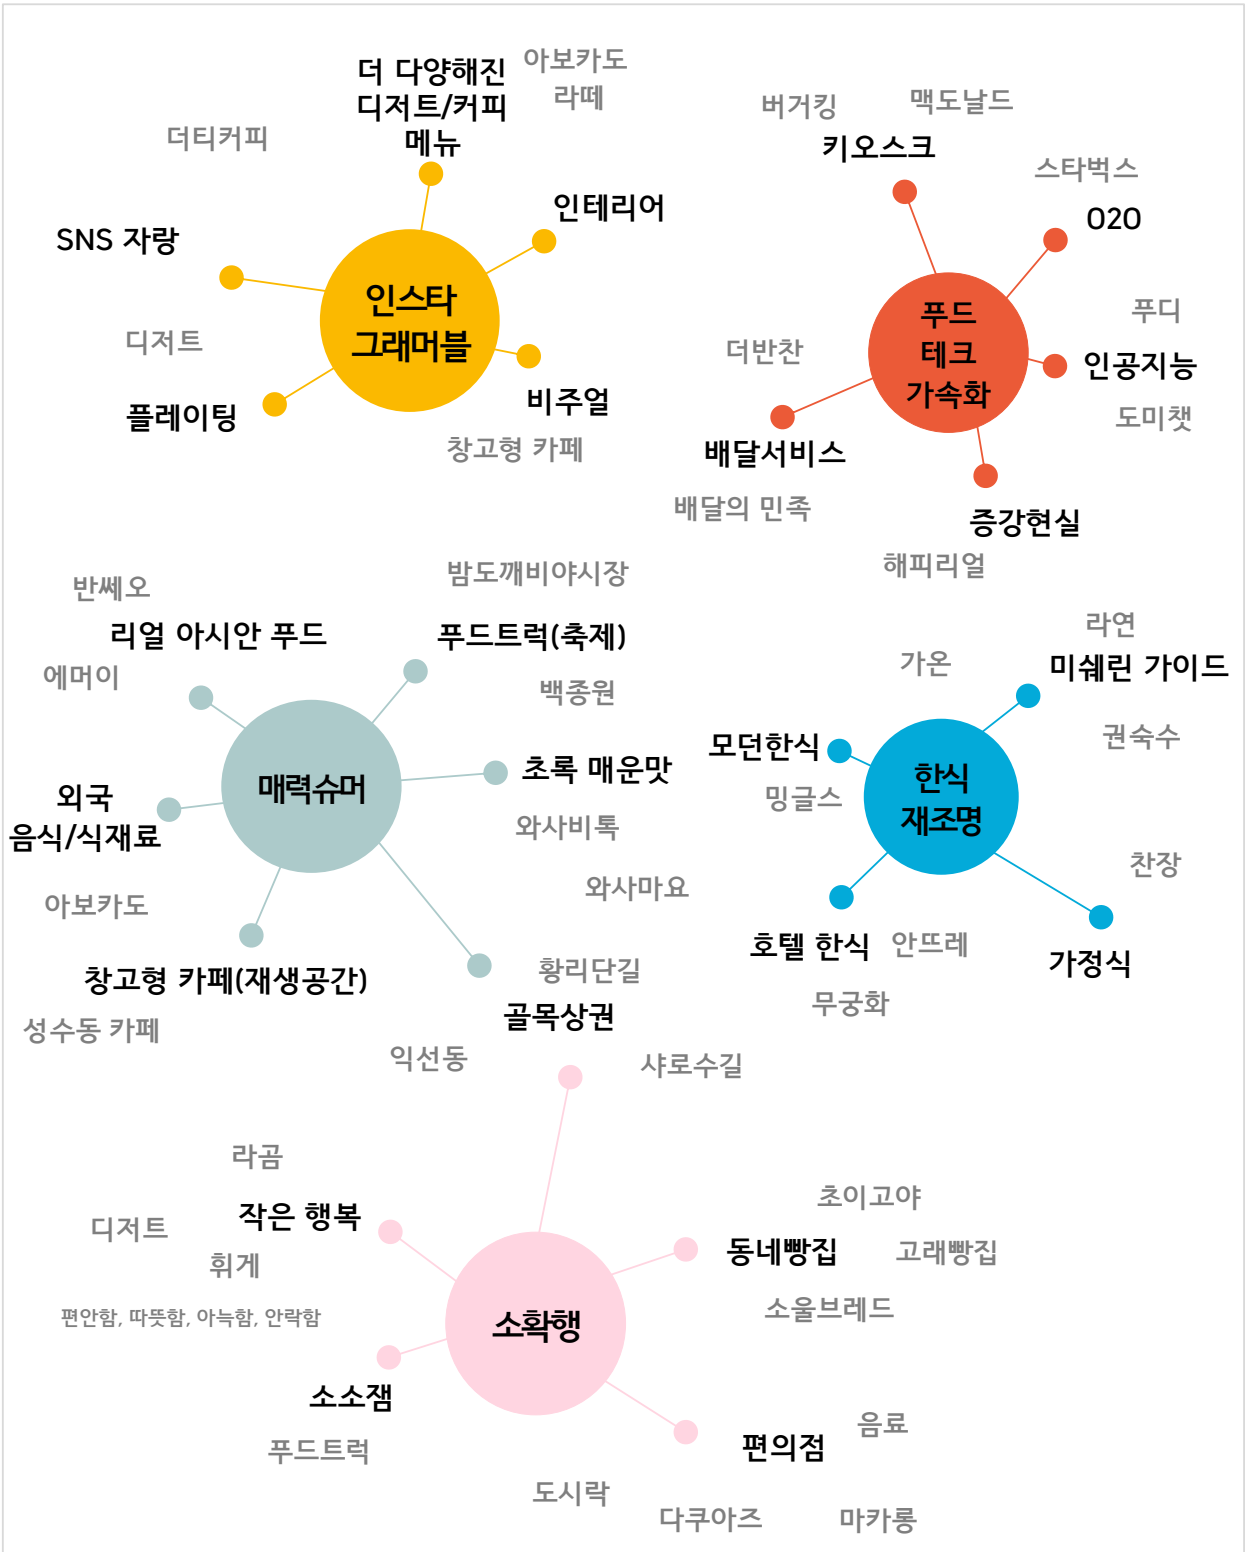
더 다양해진 디저트/커피 메뉴
아보카도
라떼
더티커피
인테리어
SNS 자랑
인스타 그래머블
디저트
비주얼
플레이팅
창고형 카페

버거킹
맥도날드
키오스크
스타벅스
O2O
푸디
푸드 테크 가속화
인공지능
더반찬
도미챗
배달서비스
배달의 민족
증강현실
해피리얼

반쎄오
밤도깨비야시장
리얼 아시안 푸드
푸드트럭(축제)
에메이
백종원
매력슈머
초록 매운맛
외국 음식/식재료
와사비톡
와사마요
아보카도
창고형 카페(재생공간)
황리단길
성수동 카페
골목상권
익선동

라면
가온
미쉐린 가이드
권숙수
모던한식
밍글스
한식 재조명
찬장
호텔 한식
안뜨레
가정식
무궁화

샤로수길
라곰
초이고야
디저트
작은 행복
동네빵집
고래빵집
휘게
편안함, 따뜻함, 아늑함, 안락함
소확행
소울브레드
소소잼
음료
푸드트럭
편의점
도시락
다쿠아즈
마카롱